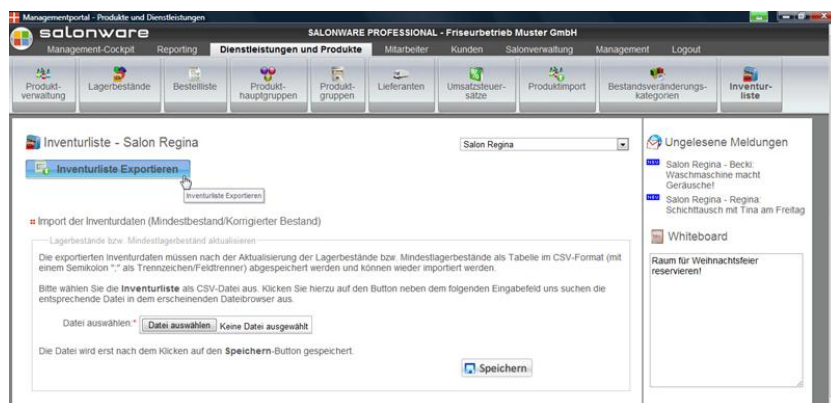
Managementportal - Produkte und Dienstleistungen

salonware

SALONWARE PROFESSIONAL - Friseurbetrieb Muster GmbH

Management-Cockpit Reporting Dienstleistungen und Produkte Mitarbeiter Kunden Salonverwaltung Management Logout

Produktverwaltung Lagerbestände Bestellliste Produkthauptgruppen Produktgruppen Lieferanten Umsatzsteuersätze Produktimport Bestandsveränderungskategorien Inventurliste

Inventurliste - Salon Regina

Salon Regina

Inventurliste Exportieren

Inventurliste Exportieren

Import der Inventurdaten (Mindestbestand/Korrigierter Bestand)

Lagerbestände bzw. Mindestlagerbestand aktualisieren

Die exportierten Inventurdaten müssen nach der Aktualisierung der Lagerbestände bzw. Mindestlagerbestände als Tabelle im CSV-Format (mit einem Semikolon ";" als Trennzeichen/Feldtrenner) abgespeichert werden und können wieder importiert werden.

Bitte wählen Sie die Inventurliste als CSV-Datei aus. Klicken Sie hierzu auf den Button neben dem folgenden Eingabefeld uns suchen die entsprechende Datei in dem erscheinenden Dateibrowser aus.

Datei auswählen:* Datei auswählen Keine Datei ausgewählt

Die Datei wird erst nach dem Klicken auf den Speichern-Button gespeichert.

Speichern

Ungelesene Meldungen

NEU Salon Regina - Becki: Waschmaschine macht Geräusche!

NEU Salon Regina - Regina: Schichttausch mit Tina am Freitag

Whiteboard

Raum für Weihnachtsfeier reservieren!